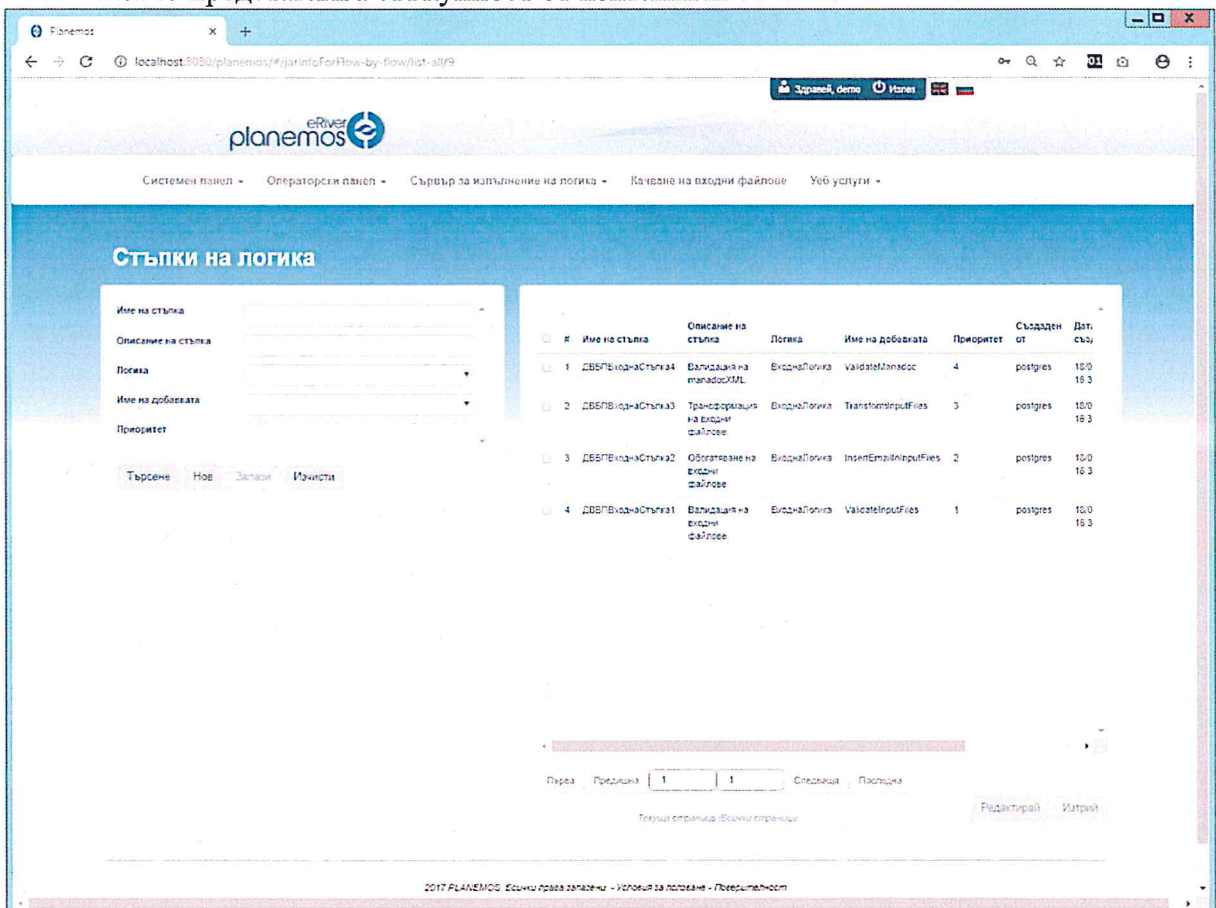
Planemos

localhost:8080/planemos/#/jarInfoForFlow-by-flow/list-all/9

Здравей, demo  Изход

eRiver planemos

Системен панел ▾  Операторски панел ▾  Сървър за изпълнение на логика ▾  Качване на входни файлове  Уеб услуги ▾

Стъпки на логика

Име на стъпка
Описание на стъпка
Логика
Име на добавката
Приоритет

Търсене  Нов  Запази  Изчисти

| # | Име на стъпка | Описание на стъпка | Логика | Име на добавката | Приоритет | Създаден от | Дат съз |
|---|---|---|---|---|---|---|---|
| 1 | ДВБПВходнаСтъпка4 | Валидация на manadocXML | ВходнаЛогика | ValidateManadoc | 4 | postgres | 18/0 16 3 |
| 2 | ДВБПВходнаСтъпка3 | Трансформация на входни файлове | ВходнаЛогика | TransformInputFiles | 3 | postgres | 18/0 16 3 |
| 3 | ДВБПВходнаСтъпка2 | Обогатяване на входни файлове | ВходнаЛогика | InsertEmailInInputFiles | 2 | postgres | 18/0 16 3 |
| 4 | ДВБПВходнаСтъпка1 | Валидация на входни файлове | ВходнаЛогика | ValidateInputFiles | 1 | postgres | 18/0 16 3 |

Първа  Предишна  1  1  Следваща  Последна

Текуща страница /Всички страници

Редактирай  Изтрий

2017 PLANEMOS. Всички права запазени. - Условия за ползване - Поверителност